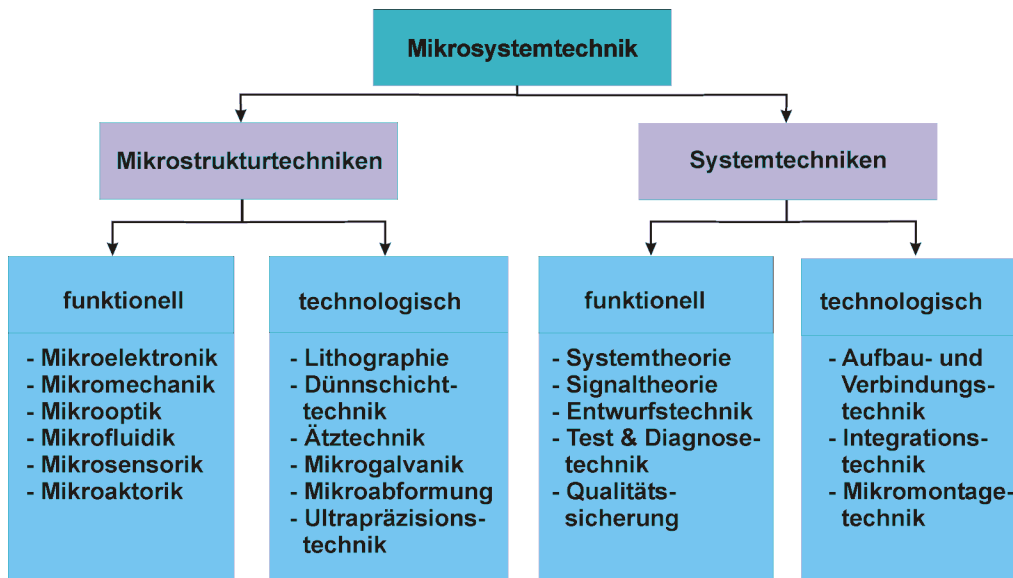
Mikrosystemtechnik

Mikrostrukturtechniken

Systemtechniken

funktionell

- Mikroelektronik
- Mikromechanik
- Mikrooptik
- Mikrofluidik
- Mikrosensorik
- Mikroaktorik

technologisch

- Lithographie
- Dünnschichttechnik
- Ätztechnik
- Mikrogalvanik
- Mikroabformung
- Ultrapräzisionstechnik

funktionell

- Systemtheorie
- Signaltheorie
- Entwurfstechnik
- Test & Diagnosetechnik
- Qualitätssicherung

technologisch

- Aufbau- und Verbindungstechnik
- Integrationstechnik
- Mikromontagetechnik